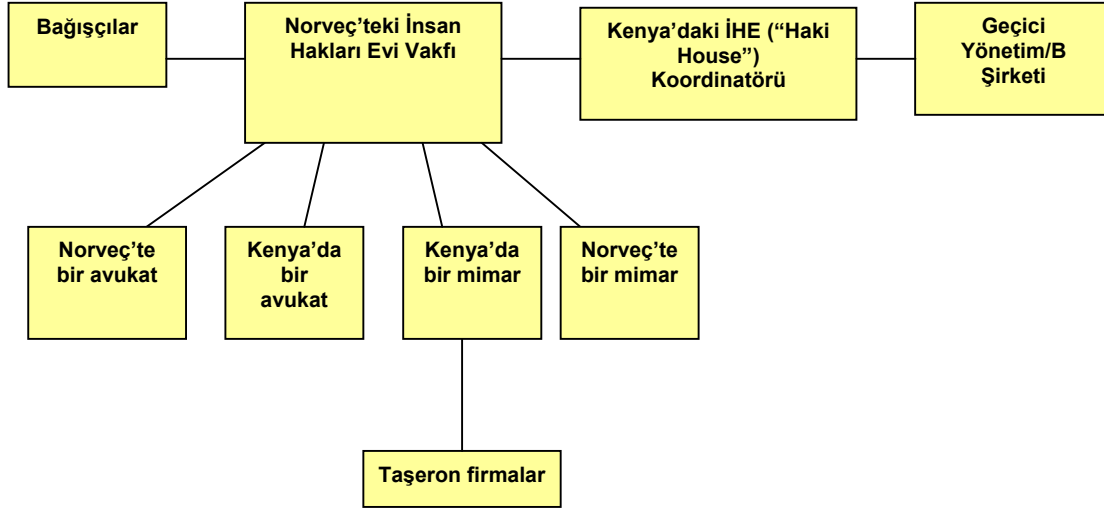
Bağışçılar

Norveç'teki İnsan Hakları Evi Vakfı

Kenya'daki İHE ("Haki House") Koordinatörü

Geçici Yönetim/B Şirketi

Norveç'te bir avukat

Kenya'da bir avukat

Kenya'da bir mimar

Norveç'te bir mimar

Taşeron firmalar